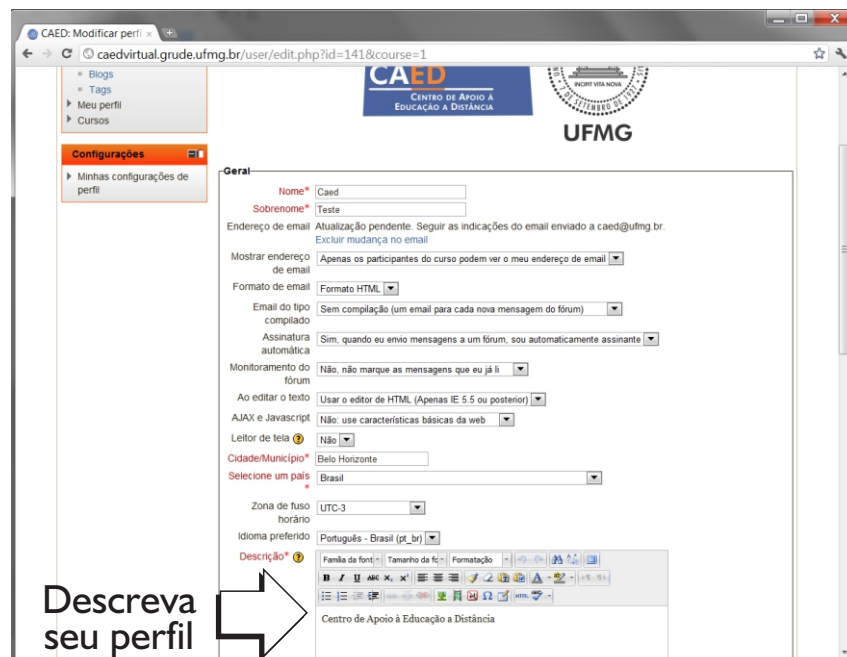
CAED: Modificar perfi ×

caedvirtual.grude.ufmg.br/user/edit.php?id=141&course=1

Blogs
Tags
Meu perfil
Cursos

CAED
Centro de Apoio à Educação a Distância

INCIPIT VITA NOVA

UFMG

Configurações

Minhas configurações de perfil

Geral

Nome* Caed

Sobrenome* Teste

Endereço de email Atualização pendente. Seguir as indicações do email enviado a caed@ufmg.br.
Excluir mudança no email

Mostrar endereço de email: Apenas os participantes do curso podem ver o meu endereço de email

Formato de email: Formato HTML

Email do tipo compilado: Sem compilação (um email para cada nova mensagem do fórum)

Assinatura automática: Sim, quando eu envio mensagens a um fórum, sou automaticamente assinante

Monitoramento do fórum: Não, não marque as mensagens que eu já li

Ao editar o texto: Usar o editor de HTML (Apenas IE 5.5 ou posterior)

AJAX e Javascript: Não: use características básicas da web

Leitor de tela: Não

Cidade/Município* Belo Horizonte

Selecione um país* Brasil

Zona de fuso horário: UTC-3

Idioma preferido: Português - Brasil (pt_br)

Descrição*

Família da font | Tamanho da fc | Formatação

Centro de Apoio à Educação a Distância

Descreva seu perfil